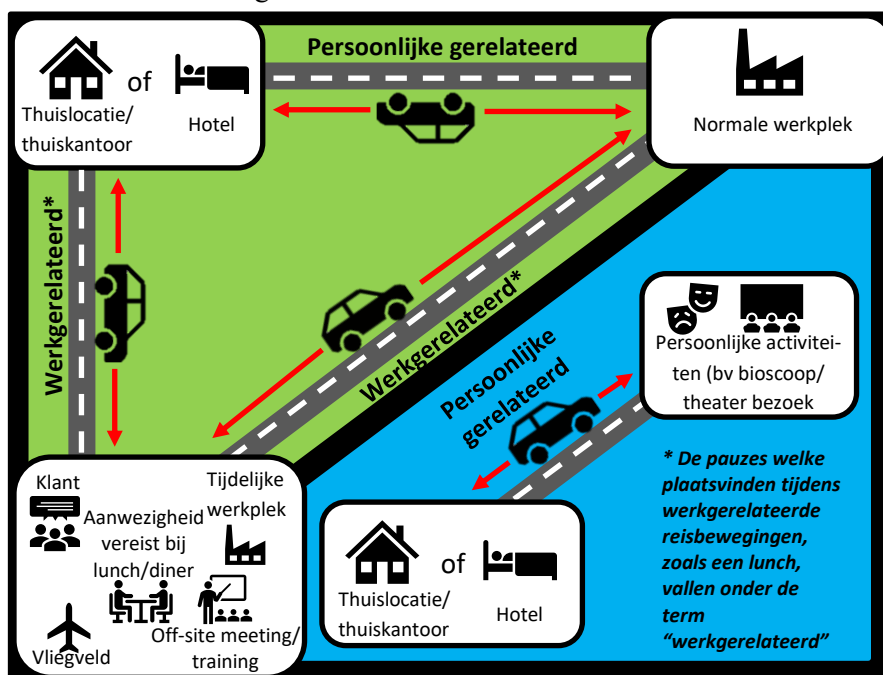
Persoonlijke gerelateerd

of

Thuislocatie/ thuiskantoor

Hotel

Normale werkplek

Werkgerelateerd*

Werkgerelateerd*

Persoonlijke gerelateerd

Persoonlijke activiteiten (bv bioscoop/ theater bezoek

Klant

Aanwezigheid vereist bij lunch/diner

Tijdelijke werkplek

Vliegveld

Off-site meeting/ training

of

Thuislocatie/ thuiskantoor

Hotel

* De pauzes welke plaatsvinden tijdens werkgerelateerde reisbewegingen, zoals een lunch, vallen onder de term "werkgerelateerd"